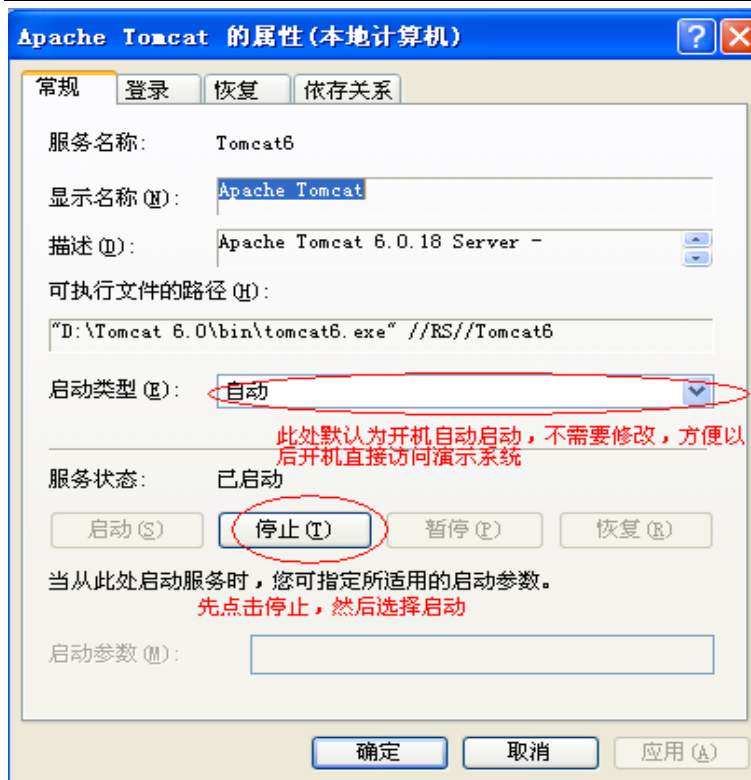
Apache Tomcat 的属性(本地计算机)

?

常规 登录 恢复 依存关系

服务名称: Tomcat6

显示名称(N): Apache Tomcat

描述(D): Apache Tomcat 6.0.18 Server -

可执行文件的路径(H):

"D:\Tomcat 6.0\bin\tomcat6.exe" //RS//Tomcat6

启动类型(E): 自动

此处默认为开机自动启动，不需要修改，方便以后开机直接访问演示系统

服务状态: 已启动

启动(S) 停止(T) 暂停(P) 恢复(R)

当从此处启动服务时，您可指定所适用的启动参数。

先点击停止，然后选择启动

启动参数(M):

确定 取消 应用(A)